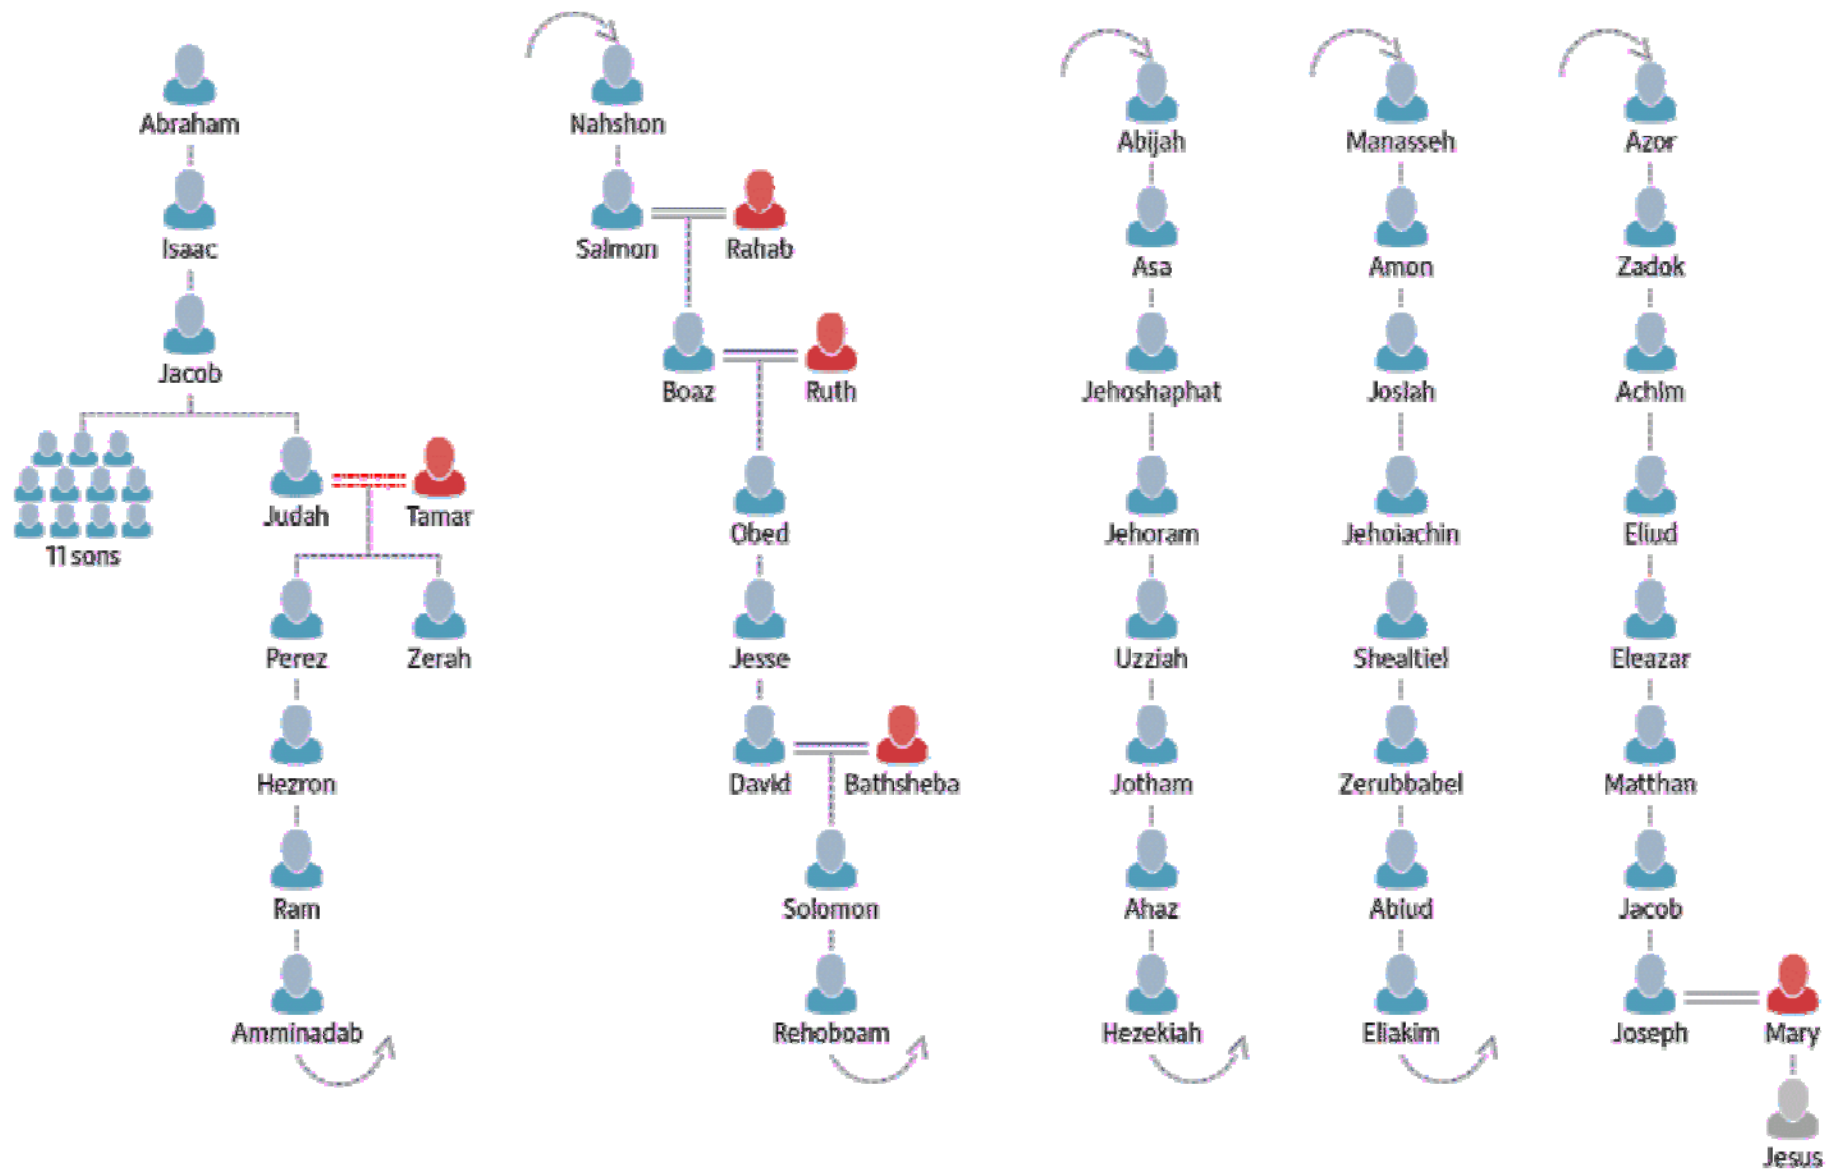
Abraham
Isaac
Jacob
11 sons
Judah
Tamar
Perez
Zerah
Hezron
Ram
Amminadab

Nahshon
Salmon
Rahab
Boaz
Ruth
Obed
Jesse
David
Bathsheba
Solomon
Rehoboam

Abijah
Asa
Jehoshaphat
Jehoram
Uzziah
Jotham
Ahaz
Hezekiah

Manasseh
Amon
Josiah
Jehoiachin
Shealtiel
Zerubbabel
Abiud
Eliakim

Azor
Zadok
Achim
Eliud
Eleazar
Matthan
Jacob
Joseph
Mary
Jesus